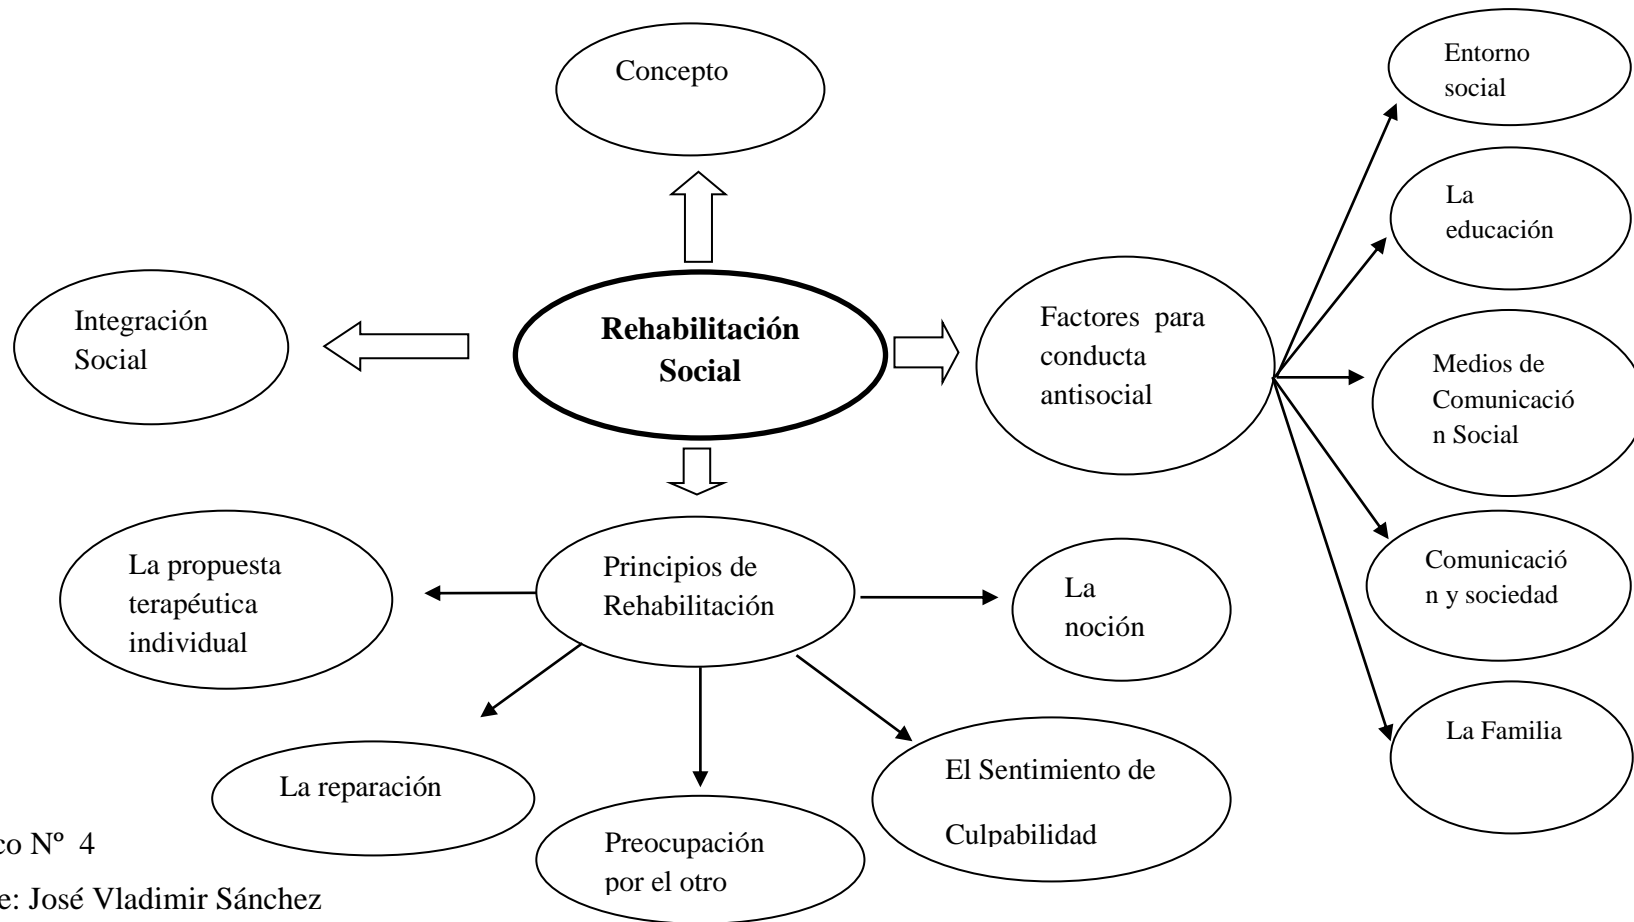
Concepto

Entorno social

La educación

Integración Social

Rehabilitación Social

Factores para conducta antisocial

Medios de Comunicación Social

Comunicación y sociedad

La Familia

La propuesta terapéutica individual

Principios de Rehabilitación

La noción

La reparación

Preocupación por el otro

El Sentimiento de Culpabilidad

co Nº 4

e: José Vladimir Sánchez